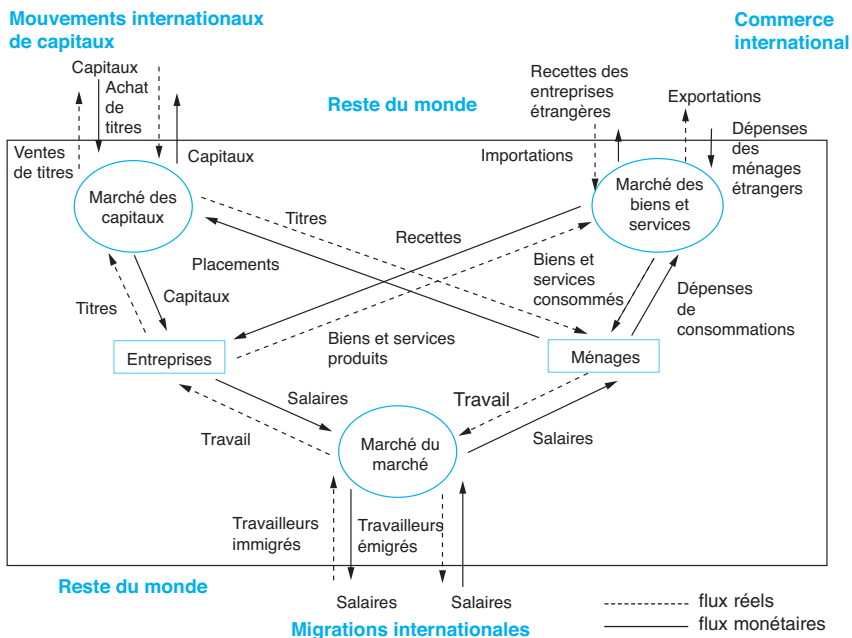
Mouvements internationaux de capitaux

Commerce international

Capitaux

Achat de titres

Reste du monde

Recettes des entreprises étrangères

Exportations

Dépenses des ménages étrangers

Ventes de titres

Capitaux

Importations

Marché des capitaux

Marché des biens et services

Titres

Recettes

Placements

Biens et services consommés

Titres

Capitaux

Dépenses de consommations

Entreprises

Biens et services produits

Ménages

Salaires

Travail

Travail

Marché du marché

Salaires

Travailleurs immigrés

Travailleurs émigrés

Reste du monde

Salaires

Salaires

flux réels

flux monétaires

Migrations internationales